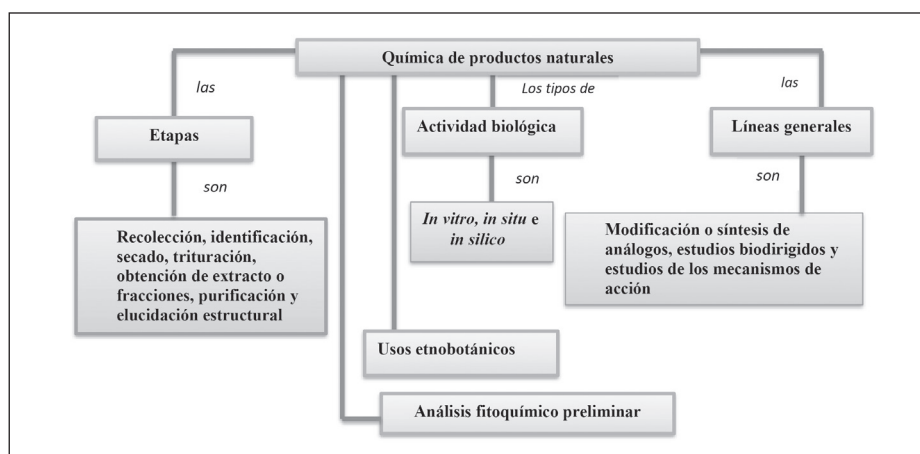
Química de productos naturales

las

Etapas

son

Recolección, identificación, secado, trituración, obtención de extracto o fracciones, purificación y elucidación estructural

Los tipos de

Actividad biológica

son

In vitro, in situ e in silico

las

Líneas generales

son

Modificación o síntesis de análogos, estudios biodirigidos y estudios de los mecanismos de acción

Usos etnobotánicos

Análisis fitoquímico preliminar